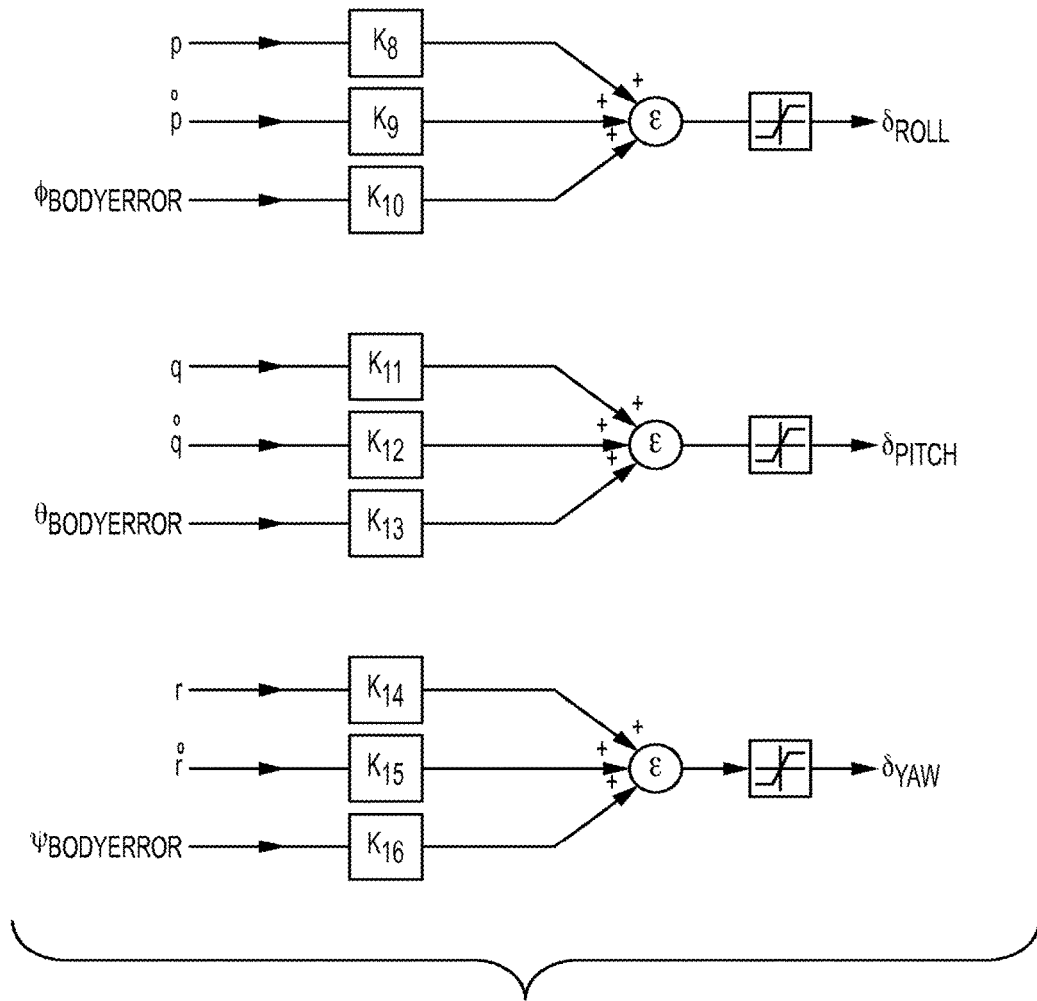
$p$
$\mathring{p}$
$\phi_{BODYERROR}$
$K_8$
$K_9$
$K_{10}$
+
+
+
$\varepsilon$
$\delta_{ROLL}$

$q$
$\mathring{q}$
$\theta_{BODYERROR}$
$K_{11}$
$K_{12}$
$K_{13}$
+
+
+
$\varepsilon$
$\delta_{PITCH}$

$r$
$\mathring{r}$
$\psi_{BODYERROR}$
$K_{14}$
$K_{15}$
$K_{16}$
+
+
+
$\varepsilon$
$\delta_{YAW}$